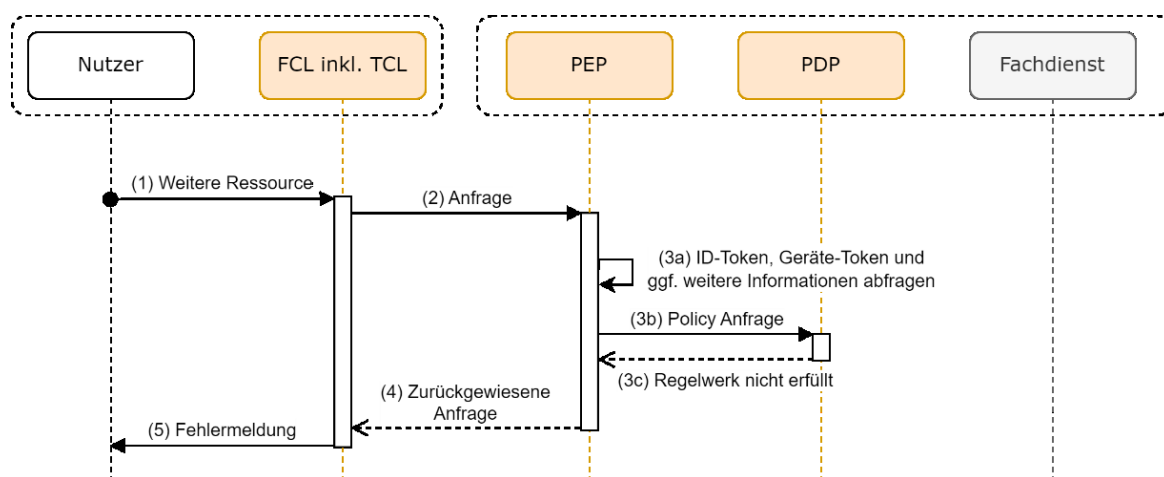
Nutzer

FCL inkl. TCL

PEP

PDP

Fachdienst

(1) Weitere Ressource

(2) Anfrage

(3a) ID-Token, Geräte-Token und ggf. weitere Informationen abfragen

(3b) Policy Anfrage

(3c) Regelwerk nicht erfüllt

(4) Zurückgewiesene Anfrage

(5) Fehlermeldung